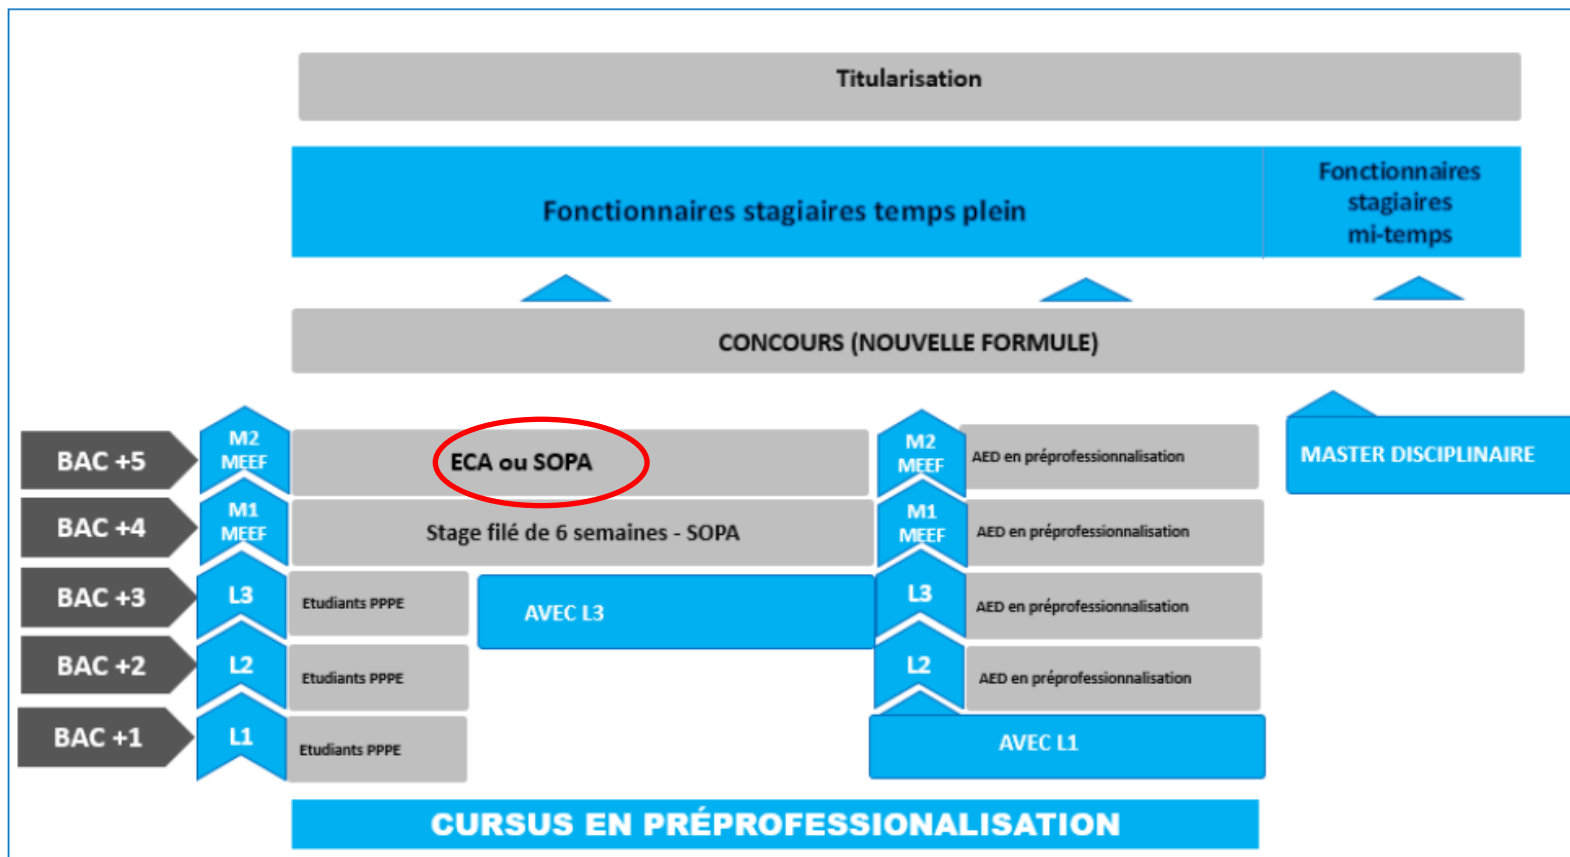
Titularisation

Fonctionnaires stagiaires temps plein

Fonctionnaires stagiaires mi-temps

CONCOURS (NOUVELLE FORMULE)

BAC +5
M2 MEEF
ECA ou SOPA
M2 MEEF
AED en préprofessionnalisation
MASTER DISCIPLINAIRE

BAC +4
M1 MEEF
Stage filé de 6 semaines - SOPA
M1 MEEF
AED en préprofessionnalisation

BAC +3
L3
Etudiants PPPE
AVEC L3
L3
AED en préprofessionnalisation

BAC +2
L2
Etudiants PPPE
L2
AED en préprofessionnalisation

BAC +1
L1
Etudiants PPPE
AVEC L1

CURSUS EN PRÉPROFESSIONALISATION